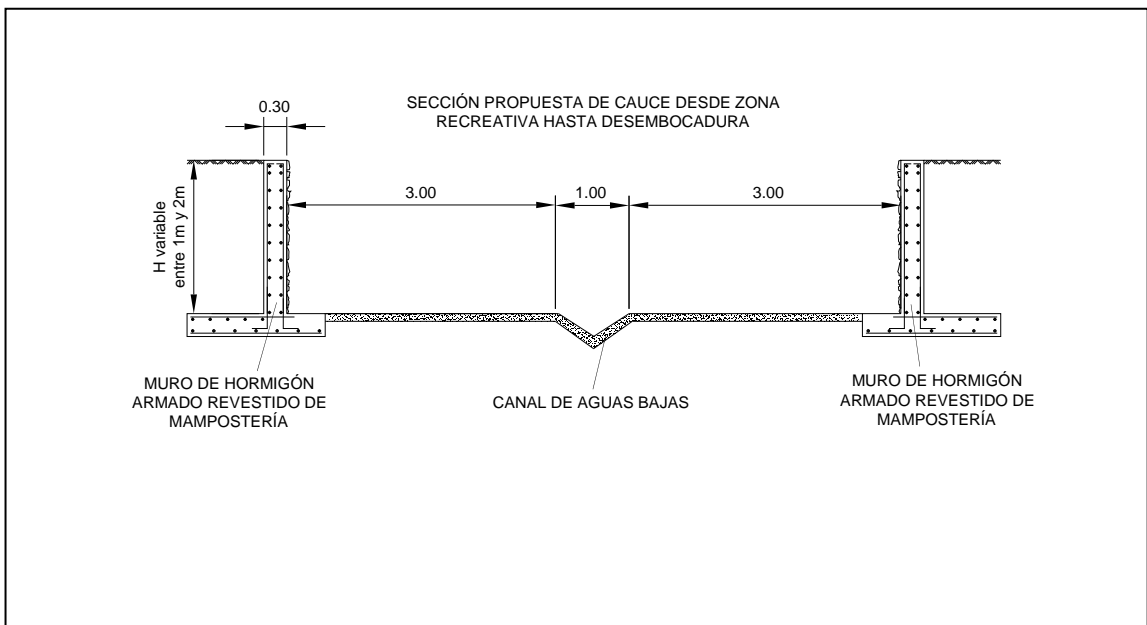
SECCIÓN PROPUESTA DE CAUCE DESDE ZONA RECREATIVA HASTA DESEMBOCADURA

0.30

H variable entre 1m y 2m

3.00

1.00

3.00

MURO DE HORMIGÓN ARMADO REVESTIDO DE MAMPOSTERÍA

CANAL DE AGUAS BAJAS

MURO DE HORMIGÓN ARMADO REVESTIDO DE MAMPOSTERÍA